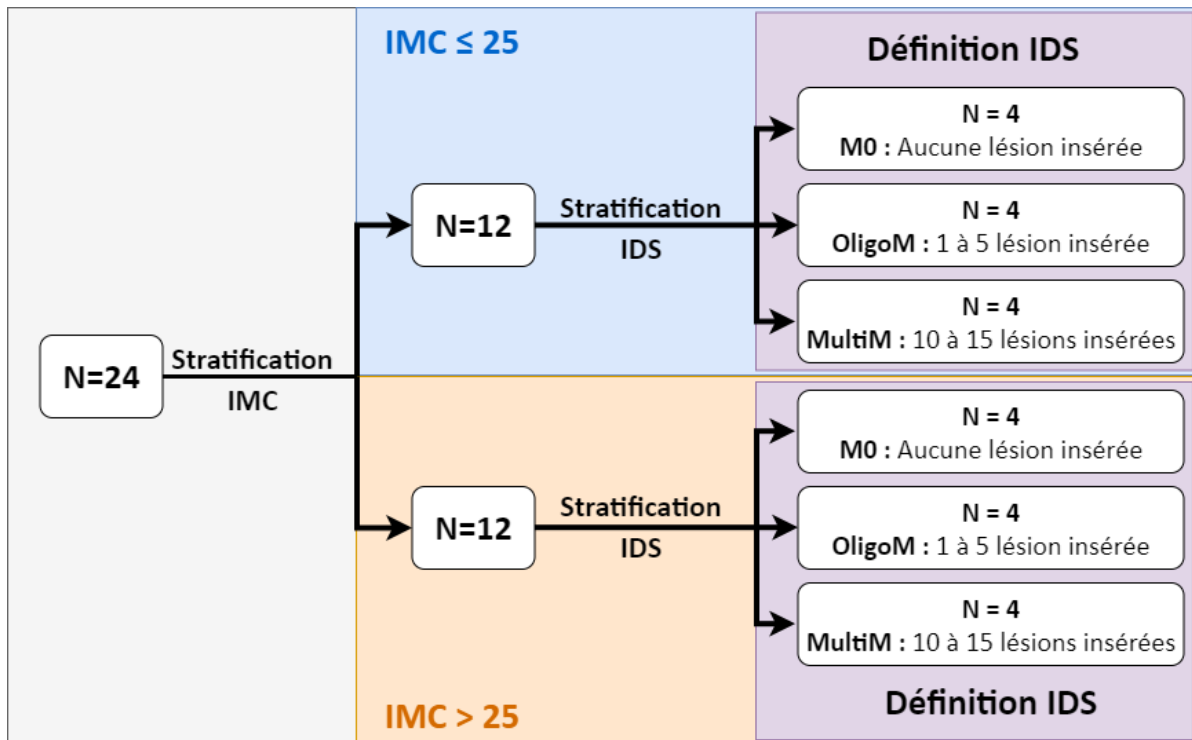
IMC ≤ 25

Définition IDS

N = 4
M0 : Aucune lésion insérée

N=12

Stratification IDS

N = 4
OligoM : 1 à 5 lésion insérée

N = 4
MultiM : 10 à 15 lésions insérées

N=24

Stratification IMC

N = 4
M0 : Aucune lésion insérée

N=12

Stratification IDS

N = 4
OligoM : 1 à 5 lésion insérée

N = 4
MultiM : 10 à 15 lésions insérées

IMC > 25

Définition IDS